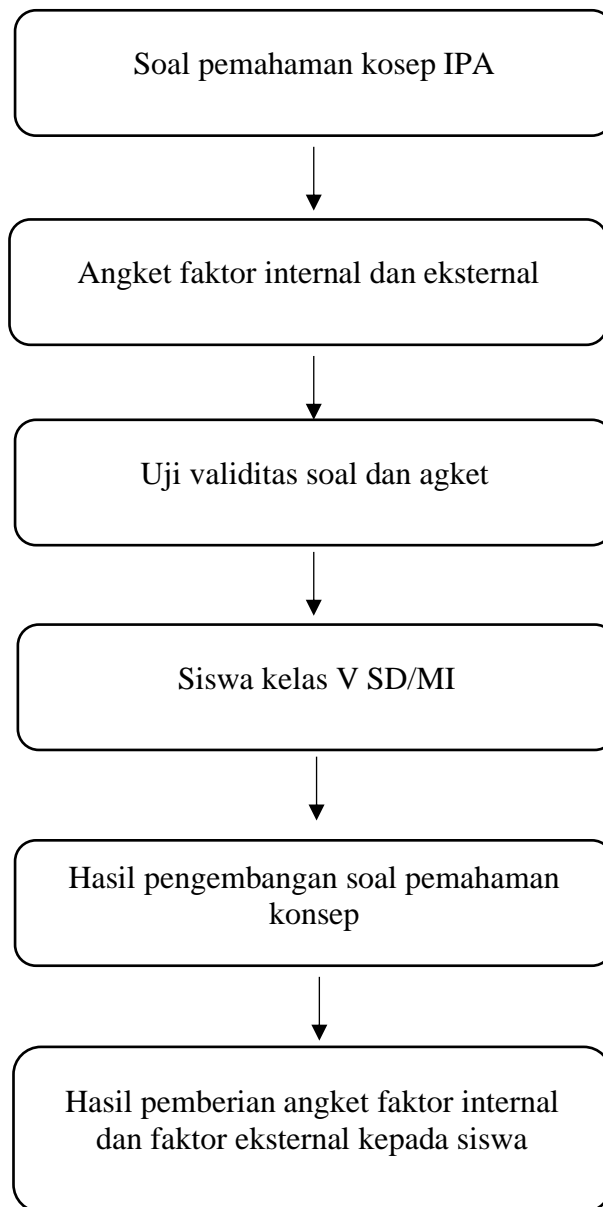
Soal pemahaman kosep IPA

Angket faktor internal dan eksternal

Uji validitas soal dan agket

Siswa kelas V SD/MI

Hasil pengembangan soal pemahaman konsep

Hasil pemberian angket faktor internal dan faktor eksternal kepada siswa